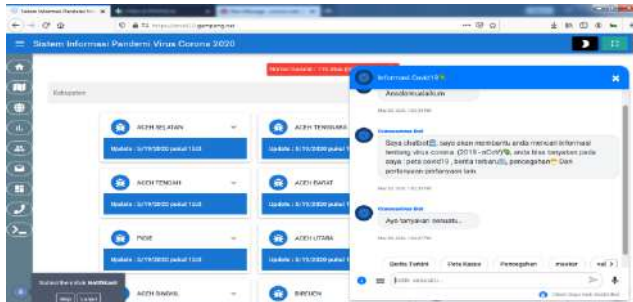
Sistem Informasi Pandemi Virus Corona 2020

Kabupaten

ACEH SELATAN
Update : 5/19/2020 pukul 13:0

ACEH TENGGARA
Update : 5/19/2020 pukul 1

ACEH TENGAH
Update : 5/19/2020 pukul 13:0

ACEH BARAT
Update : 5/19/2020 pukul 1

PIDIE
Update : 5/19/2020 pukul 13:0

ACEH UTARA
Update : 5/19/2020 pukul 1

ACEH SINGKIL

BIREUEN

Informasi Covid19

Assalamualaikum

Coronavirus Bot
Saya chatbot, saya akan membantu anda mencari informasi tentang virus corona (2019 -nCoV), anda bisa tanyakan pada saya : peta covid19 , berita terbaru, pencegahan Dan pertanyaan pertanyaan lain

Coronavirus Bot
Ayo tanyakan sesuatu...

Berita Terkini
Peta Kasus
Pencegahan

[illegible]